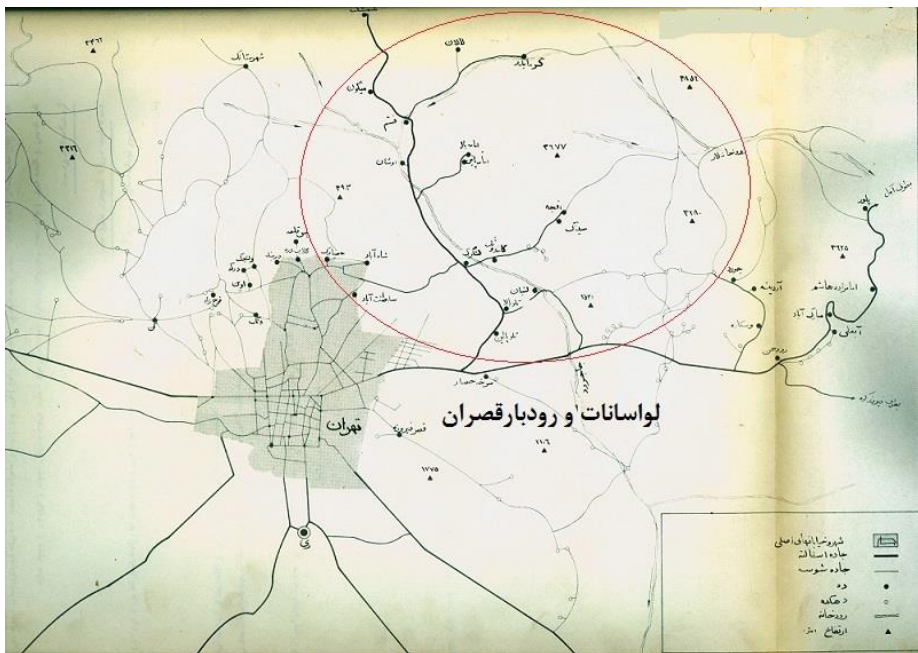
لواسانات و رودبارقصران

تهران

ری

شهرستانک
فشم
میگون
کرابید
شمشک
شاه آباد
اوشان
شهرستانک
زاینه
سیدک
گلندوک
لشکرک
افجه
لیان
نجارکلا
اوین
درکه
ونک
حصارک
سوهانک
کامرانیه
دربند
شاه آباد
سلطنت آباد
سرخه حصار
قصر فیروزه
جاجرود
ایرانه
اماموزاده هاشم
بومهن
رودهن
آبعلی
مبارک آباد
وسکان
۳۹۷۷
۳۸۵۲
۳۲۹۰
۳۶۲۵
۴۹۳
۳۴۶۳
۳۲۲۹
۱۵۲۱
۱۱۰۶
۱۷۷۵

شهر و شهرابهای اصلی
جاده اسفالته
جاده شوسه
ده
دهکده
رودخانه
ارتفاع متر